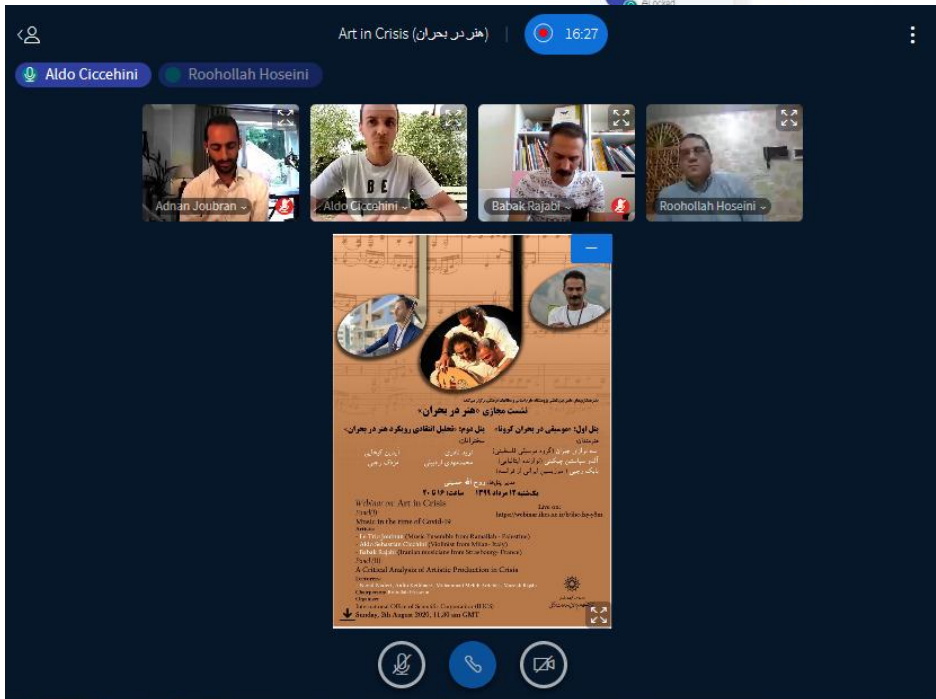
Art in Crisis (هنر در بحران)

16:27

Aldo Ciccehini

Roohollah Hoseini

Adnan Joubran

Aldo Ciccehini

Babak Rajabi

Roohollah Hoseini

نشست مجازی «هنر در بحران»

پنل اول: «موسیقی در بحران کرونا»

پنل دوم: «تحلیل انتقادی رویکرد هنر در بحران»

Webinar on Art in Crisis

Panel 1:
Music in the time of Covid-19

Panel 2:
A Critical Analysis of Artistic Production in Crisis

Live on:
https://webinar.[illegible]

Sunday, 2th August 2020, 11:30 am GMT